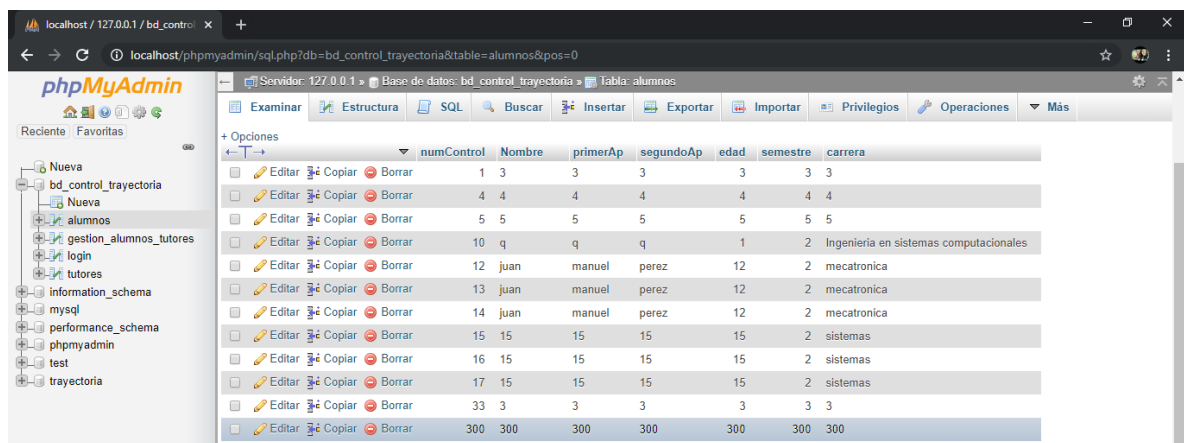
localhost / 127.0.0.1 / bd_control ×
localhost/phpmyadmin/sql.php?db=bd_control_trayectoria&table=alumnos&pos=0

phpMyAdmin
Reciente Favoritas
Nueva
bd_control_trayectoria
Nueva
alumnos
gestion_alumnos_tutores
login
tutores
information_schema
mysql
performance_schema
phpmyadmin
test
trayectoria

Servidor: 127.0.0.1 » Base de datos: bd_control_trayectoria » Tabla: alumnos

Examinar Estructura SQL Buscar Insertar Exportar Importar Privilegios Operaciones Más

+ Opciones

| | | numControl | Nombre | primerAp | segundoAp | edad | semestre | carrera |
|---|---|---|---|---|---|---|---|---|
| | Editar Copiar Borrar | 1 | 3 | 3 | 3 | 3 | 3 | 3 |
| | Editar Copiar Borrar | 4 | 4 | 4 | 4 | 4 | 4 | 4 |
| | Editar Copiar Borrar | 5 | 5 | 5 | 5 | 5 | 5 | 5 |
| | Editar Copiar Borrar | 10 | q | q | q | 1 | 2 | Ingenieria en sistemas computacionales |
| | Editar Copiar Borrar | 12 | juan | manuel | perez | 12 | 2 | mecatronica |
| | Editar Copiar Borrar | 13 | juan | manuel | perez | 12 | 2 | mecatronica |
| | Editar Copiar Borrar | 14 | juan | manuel | perez | 12 | 2 | mecatronica |
| | Editar Copiar Borrar | 15 | 15 | 15 | 15 | 15 | 2 | sistemas |
| | Editar Copiar Borrar | 16 | 15 | 15 | 15 | 15 | 2 | sistemas |
| | Editar Copiar Borrar | 17 | 15 | 15 | 15 | 15 | 2 | sistemas |
| | Editar Copiar Borrar | 33 | 3 | 3 | 3 | 3 | 3 | 3 |
| | Editar Copiar Borrar | 300 | 300 | 300 | 300 | 300 | 300 | 300 |